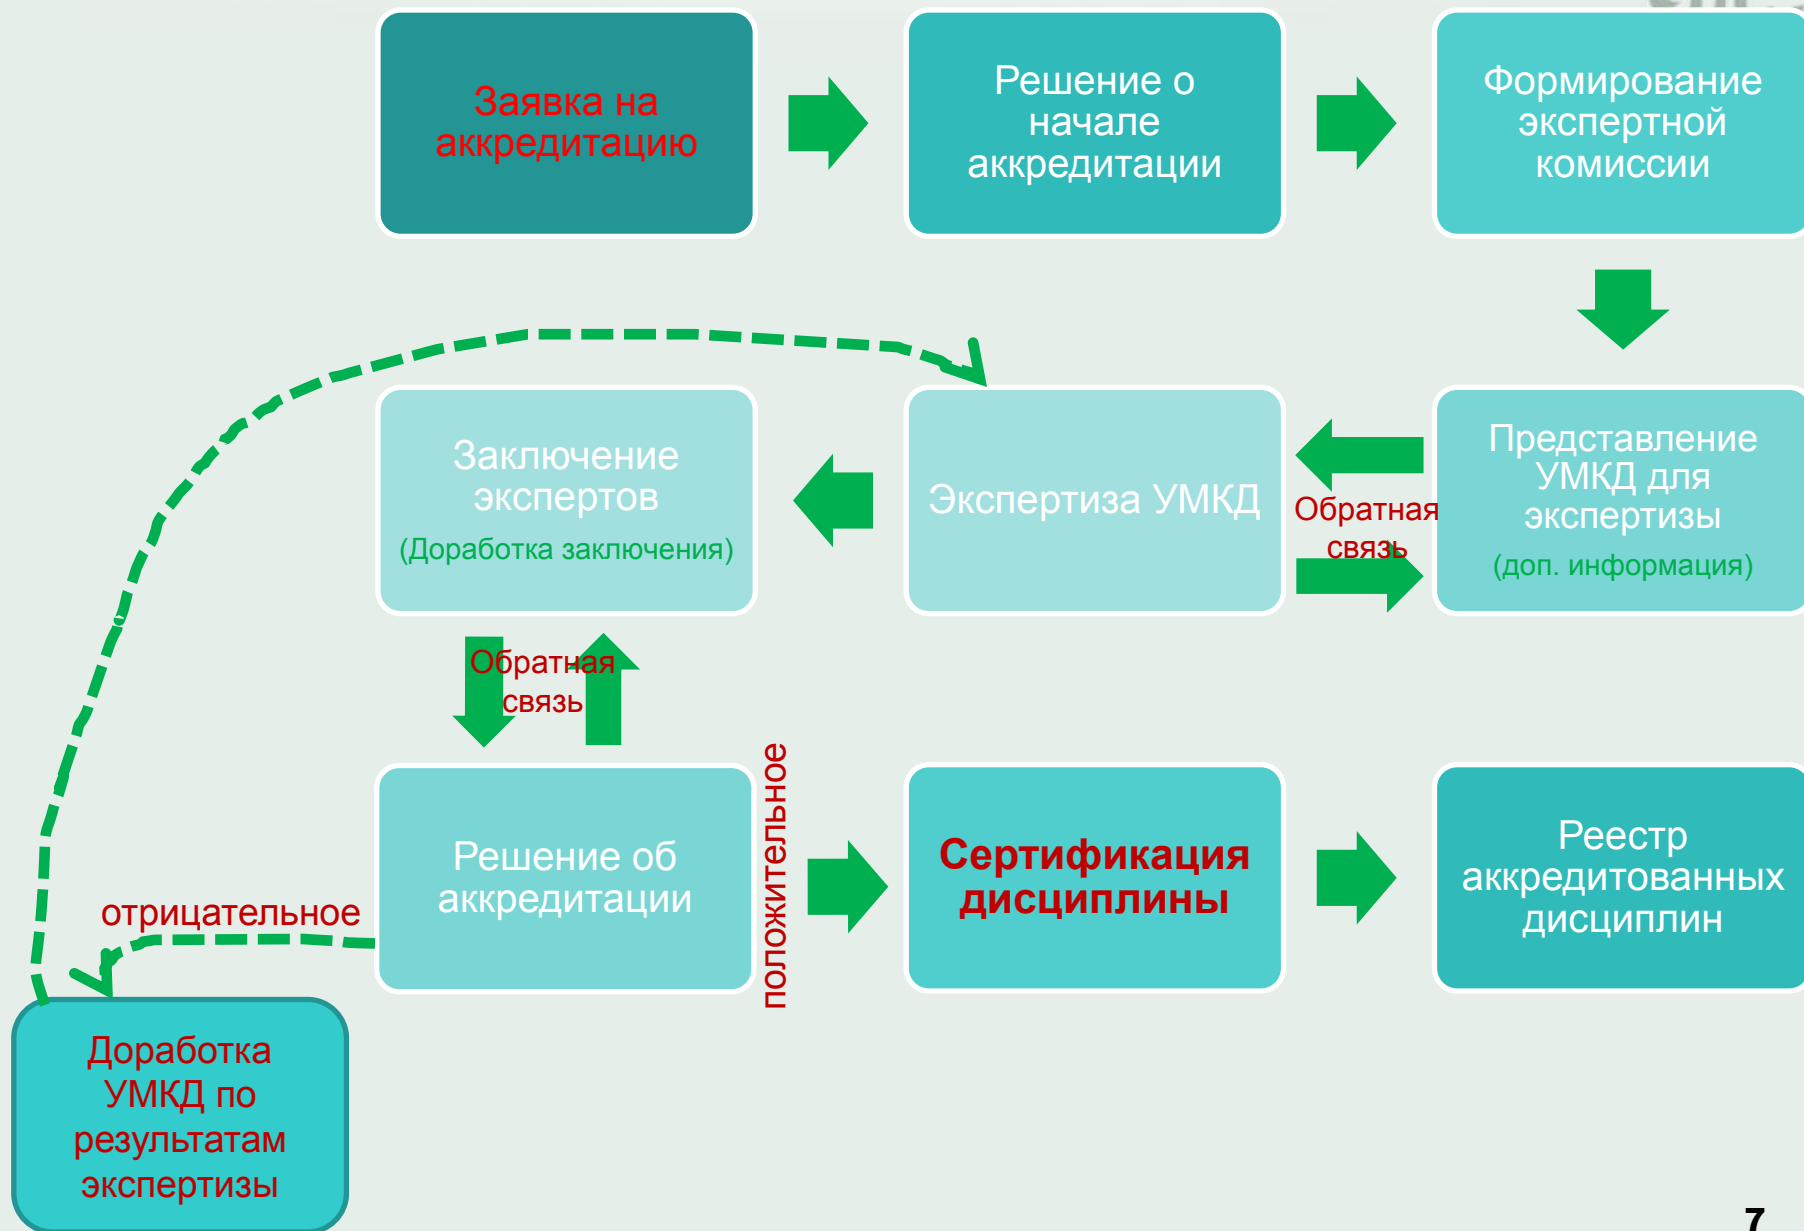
Заявка на аккредитацию

Решение о начале аккредитации

Формирование экспертной комиссии

Представление УМКД для экспертизы
(доп. информация)

Обратная связь

Экспертиза УМКД

Заключение экспертов
(Доработка заключения)

Обратная связь

Решение об аккредитации

положительное

Сертификация дисциплины

Реестр аккредитованных дисциплин

отрицательное

Доработка УМКД по результатам экспертизы

7